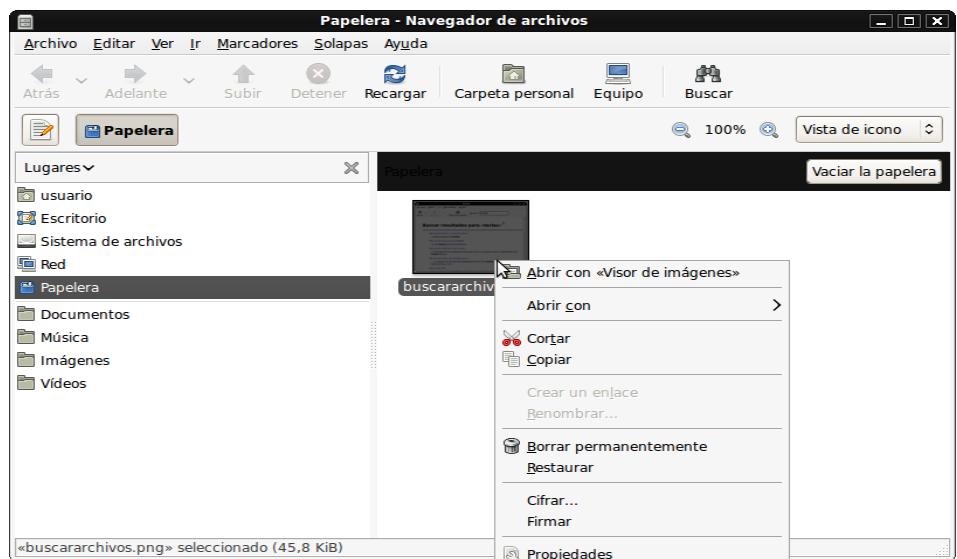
Papelera - Navegador de archivos

Archivo Editar Ver Ir Marcadores Solapas Ayuda

Atrás Adelante Subir Detener Recargar Carpeta personal Equipo Buscar

Papelera

100% Vista de icono

Lugares

usuario
Escritorio
Sistema de archivos
Red
Papelera
Documentos
Música
Imágenes
Vídeos

Papelera

Vaciar la papelera

buscararchiv

Abrir con «Visor de imágenes»
Abrir con
Cortar
Copiar
Crear un enlace
Renombrar...
Borrar permanentemente
Restaurar
Cifrar...
Firmar
Propiedades

«buscararchivos.png» seleccionado (45,8 KiB)